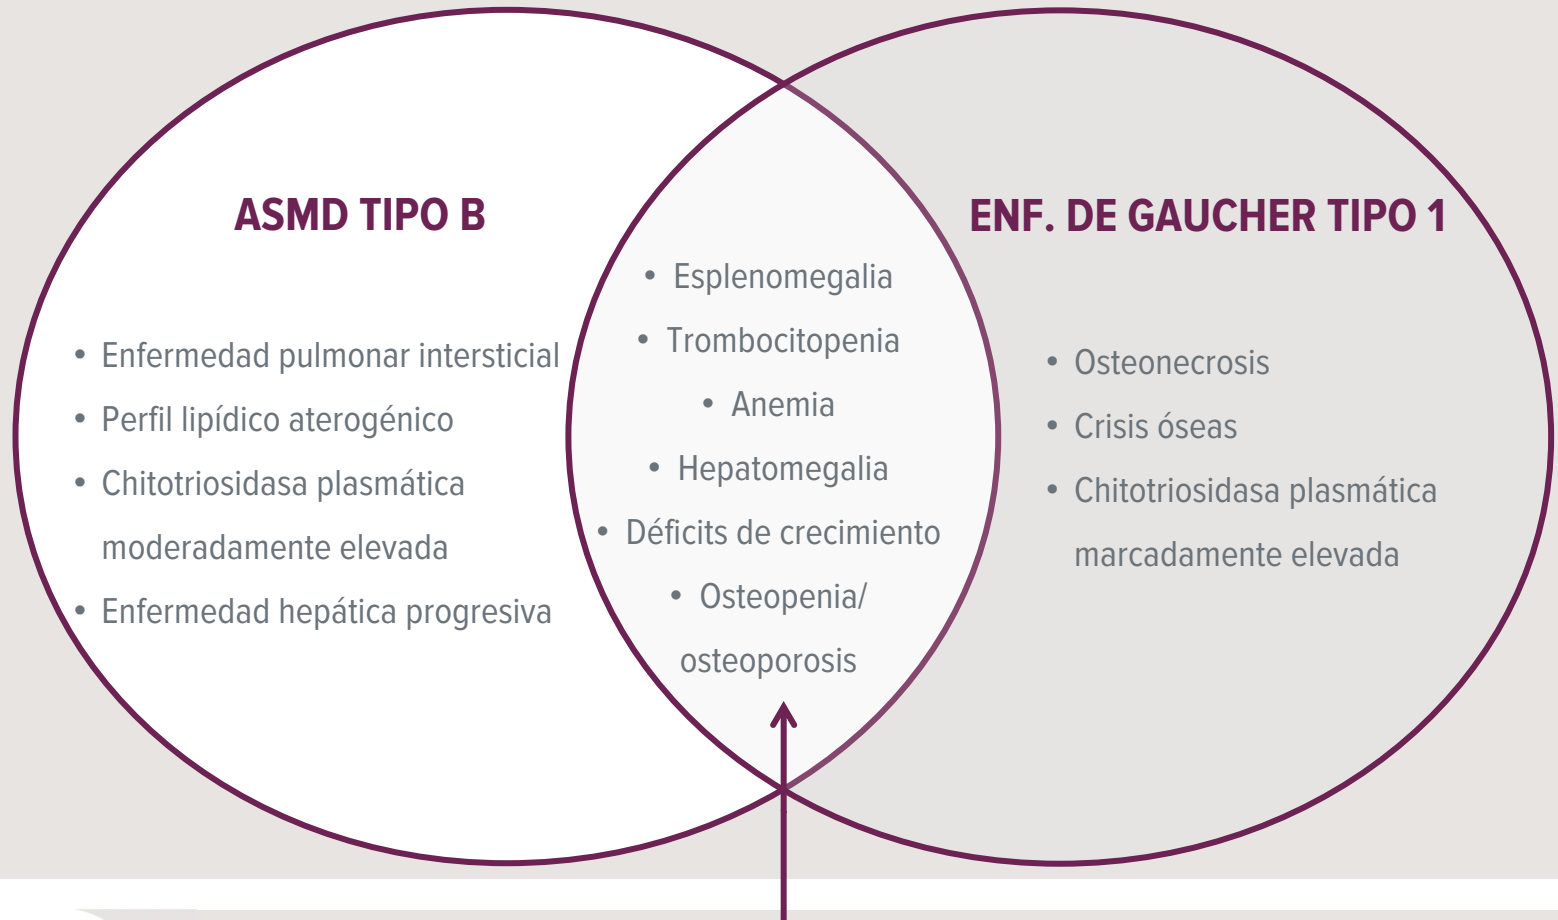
ASMD TIPO B

- Enfermedad pulmonar intersticial
- Perfil lipídico aterogénico
- Chitotriosidasa plasmática moderadamente elevada
- Enfermedad hepática progresiva

- Esplenomegalia
- Trombocitopenia
- Anemia
- Hepatomegalia
- Déficits de crecimiento
- Osteopenia/ osteoporosis

ENF. DE GAUCHER TIPO 1

- Osteonecrosis
- Crisis óseas
- Chitotriosidasa plasmática marcadamente elevada